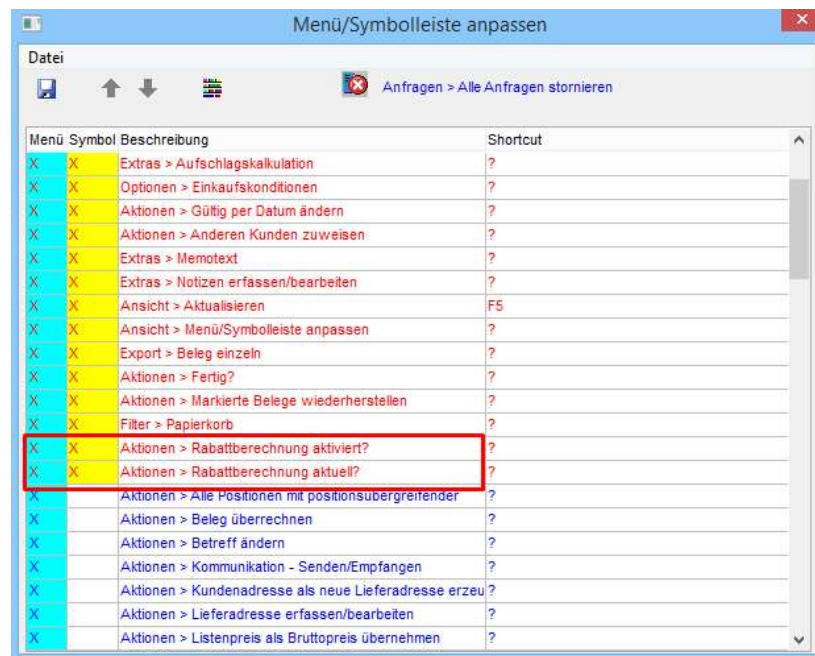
Menü/Symbolleiste anpassen

Datei

Anfragen > Alle Anfragen stornieren

| Menü | Symbol | Beschreibung | Shortcut |
|---|---|---|---|
| X | X | Extras > Aufschlagskalkulation | ? |
| X | X | Optionen > Einkaufskonditionen | ? |
| X | X | Aktionen > Gültig per Datum ändern | ? |
| X | X | Aktionen > Anderen Kunden zuweisen | ? |
| X | X | Extras > Memotext | ? |
| X | X | Extras > Notizen erfassen/bearbeiten | ? |
| X | X | Ansicht > Aktualisieren | F5 |
| X | X | Ansicht > Menü/Symbolleiste anpassen | ? |
| X | X | Export > Beleg einzeln | ? |
| X | X | Aktionen > Fertig? | ? |
| X | X | Aktionen > Markierte Belege wiederherstellen | ? |
| X | X | Filter > Papierkorb | ? |
| X | X | Aktionen > Rabattberechnung aktiviert? | ? |
| X | X | Aktionen > Rabattberechnung aktuell? | ? |
| X | | Aktionen > Alle Positionen mit positionsübergreifender | ? |
| X | | Aktionen > Beleg überrechnen | ? |
| X | | Aktionen > Betreff ändern | ? |
| X | | Aktionen > Kommunikation - Senden/Empfangen | ? |
| X | | Aktionen > Kundenadresse als neue Lieferadresse erzeu | ? |
| X | | Aktionen > Lieferadresse erfassen/bearbeiten | ? |
| X | | Aktionen > Listenpreis als Bruttopreis übernehmen | ? |